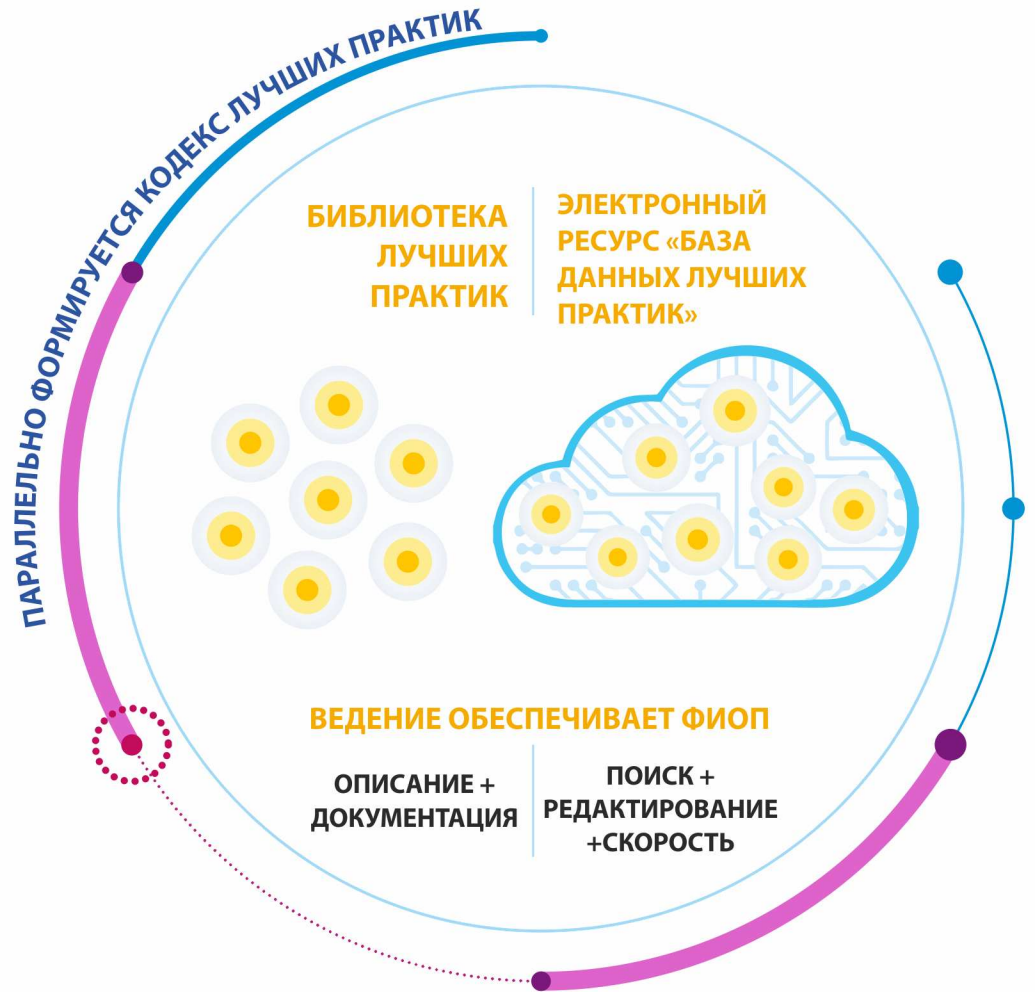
ПАРАЛЛЕЛЬНО ФОРМИРУЕТСЯ КОДЕКС ЛУЧШИХ ПРАКТИК

БИБЛИОТЕКА ЛУЧШИХ ПРАКТИК

ЭЛЕКТРОННЫЙ РЕСУРС «БАЗА ДАННЫХ ЛУЧШИХ ПРАКТИК»

ВЕДЕНИЕ ОБЕСПЕЧИВАЕТ ФИОП

ОПИСАНИЕ + ДОКУМЕНТАЦИЯ

ПОИСК + РЕДАКТИРОВАНИЕ +СКОРОСТЬ